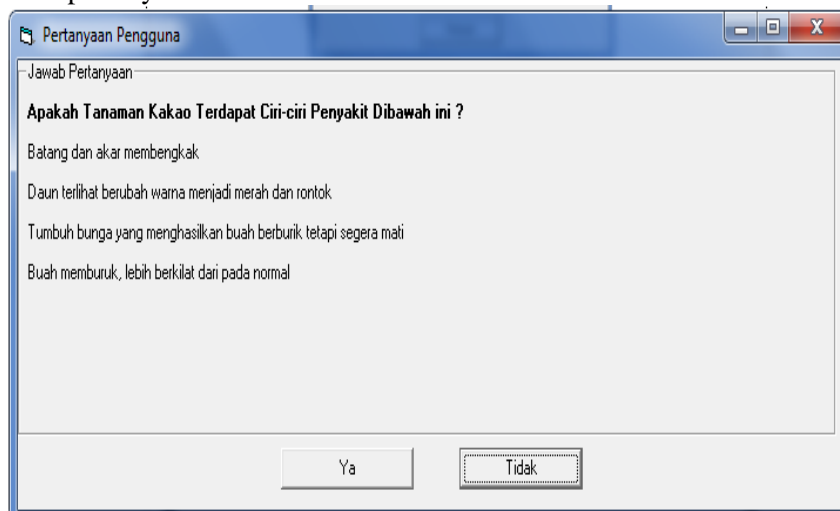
Pertanyaan Pengguna

Jawab Pertanyaan

Apakah Tanaman Kakao Terdapat Ciri-ciri Penyakit Dibawah ini ?

Batang dan akar membengkak

Daun terlihat berubah warna menjadi merah dan rontok

Tumbuh bunga yang menghasilkan buah berburik tetapi segera mati

Buah memburuk, lebih berkilat dari pada normal

Ya

Tidak